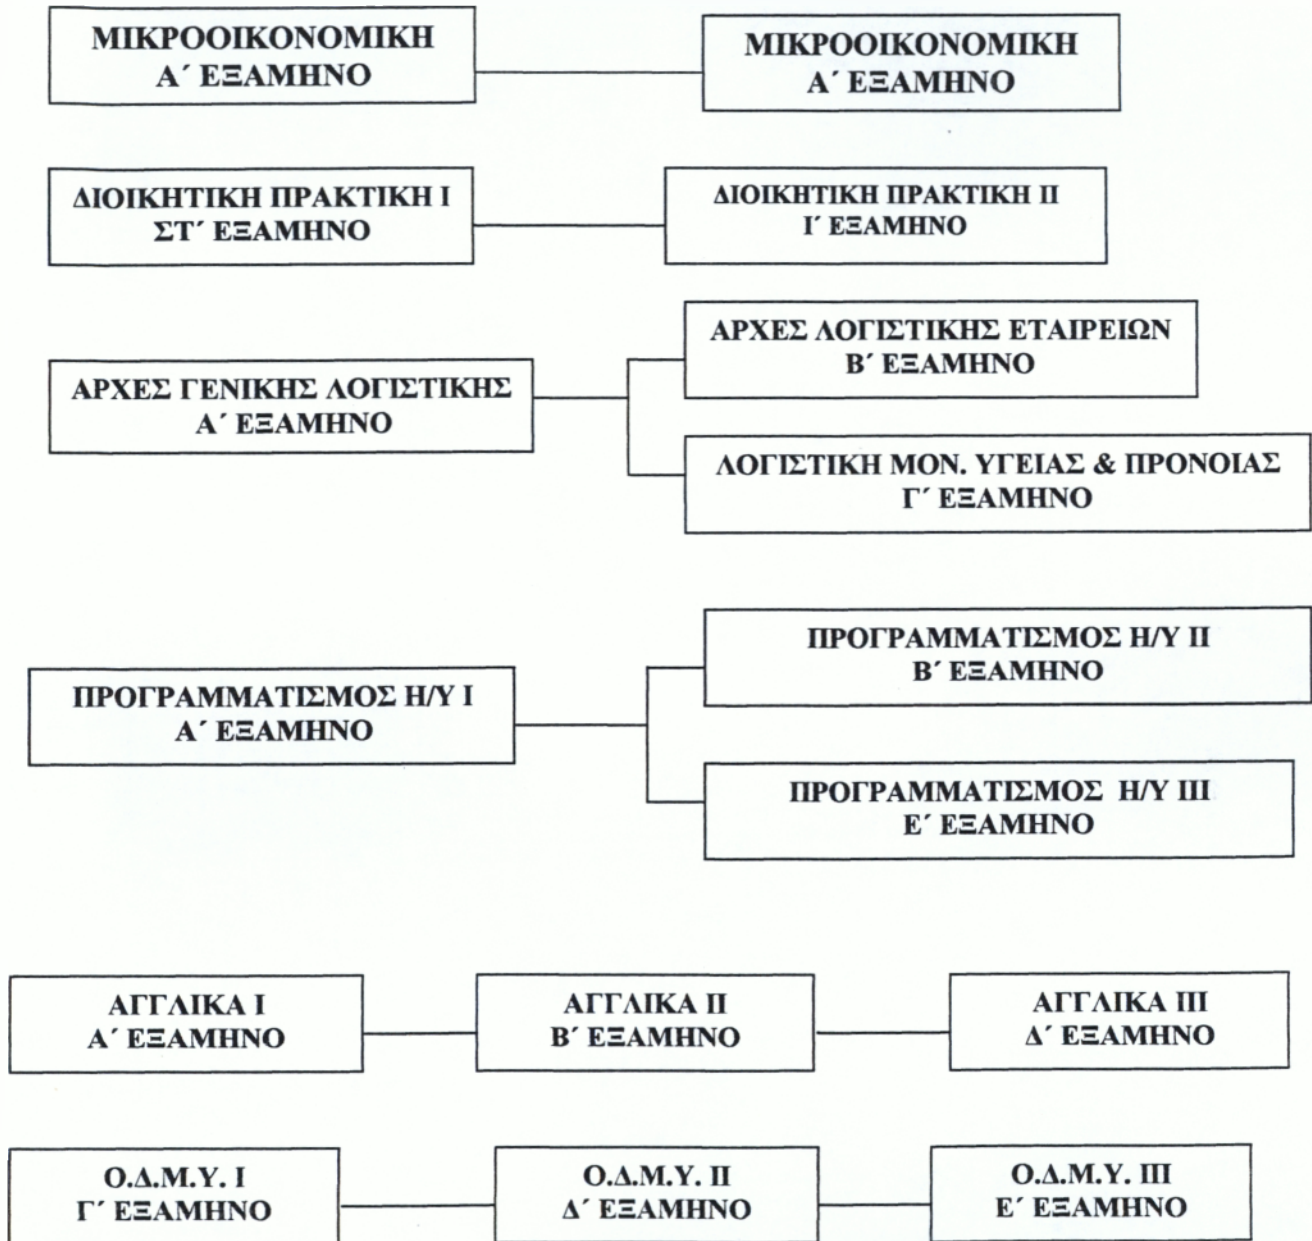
ΜΙΚΡΟΟΙΚΟΝΟΜΙΚΗ
Α΄ ΕΞΑΜΗΝΟ

ΜΙΚΡΟΟΙΚΟΝΟΜΙΚΗ
Α΄ ΕΞΑΜΗΝΟ

ΔΙΟΙΚΗΤΙΚΗ ΠΡΑΚΤΙΚΗ Ι
ΣΤ΄ ΕΞΑΜΗΝΟ

ΔΙΟΙΚΗΤΙΚΗ ΠΡΑΚΤΙΚΗ ΙΙ
Ι΄ ΕΞΑΜΗΝΟ

ΑΡΧΕΣ ΓΕΝΙΚΗΣ ΛΟΓΙΣΤΙΚΗΣ
Α΄ ΕΞΑΜΗΝΟ

ΑΡΧΕΣ ΛΟΓΙΣΤΙΚΗΣ ΕΤΑΙΡΕΙΩΝ
Β΄ ΕΞΑΜΗΝΟ

ΛΟΓΙΣΤΙΚΗ ΜΟΝ. ΥΓΕΙΑΣ & ΠΡΟΝΟΙΑΣ
Γ΄ ΕΞΑΜΗΝΟ

ΠΡΟΓΡΑΜΜΑΤΙΣΜΟΣ Η/Υ Ι
Α΄ ΕΞΑΜΗΝΟ

ΠΡΟΓΡΑΜΜΑΤΙΣΜΟΣ Η/Υ ΙΙ
Β΄ ΕΞΑΜΗΝΟ

ΠΡΟΓΡΑΜΜΑΤΙΣΜΟΣ Η/Υ ΙΙΙ
Ε΄ ΕΞΑΜΗΝΟ

ΑΓΓΛΙΚΑ Ι
Α΄ ΕΞΑΜΗΝΟ

ΑΓΓΛΙΚΑ ΙΙ
Β΄ ΕΞΑΜΗΝΟ

ΑΓΓΛΙΚΑ ΙΙΙ
Δ΄ ΕΞΑΜΗΝΟ

Ο.Δ.Μ.Υ. Ι
Γ΄ ΕΞΑΜΗΝΟ

Ο.Δ.Μ.Υ. ΙΙ
Δ΄ ΕΞΑΜΗΝΟ

Ο.Δ.Μ.Υ. ΙΙΙ
Ε΄ ΕΞΑΜΗΝΟ